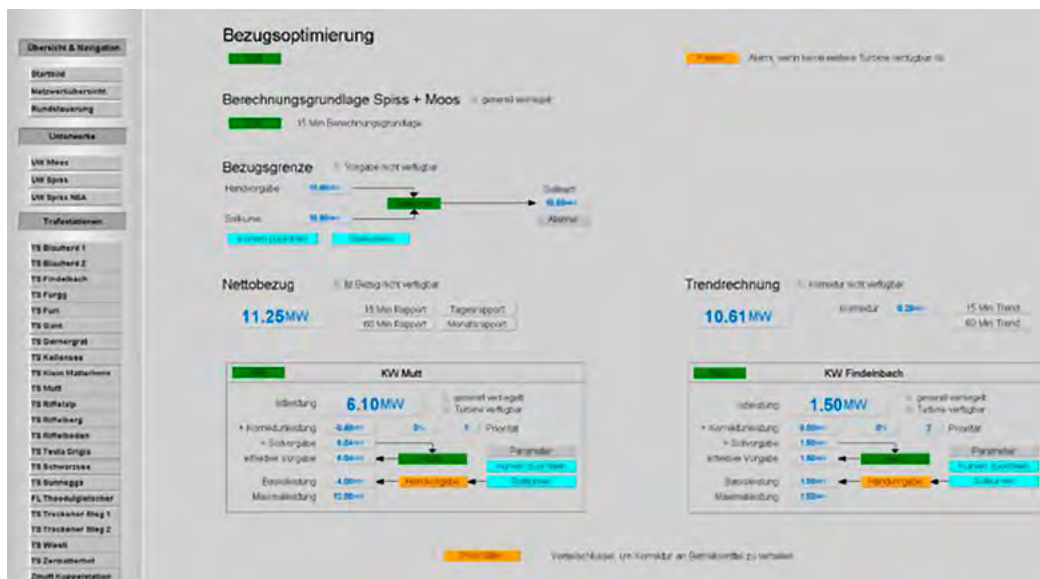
Übersicht & Navigation

Startbild
Netzwerkübersicht
Rundsteuerung

Unterwerke

UW Moos
UW Spiss
UW Spiss NEA

Trafostationen

TS Blauherd 1
TS Blauherd 2
TS Findelbach
TS Furgg
TS Furi
TS Gant
TS Gornergrat
TS Kellensee
TS Klein Matterhorn
TS Mutt
TS Riffelalp
TS Riffelberg
TS Riffelboden
TS Testa Grigia
TS Schwarzsee
TS Sunnegga
FL Theodulgletscher
TS Trockener Steg 1
TS Trockener Steg 2
TS Wiesti
TS Zermatterhof
Zmutt Kuppelstation

Bezugsoptimierung

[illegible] Alarm, wenn keine weitere Turbine verfügbar ist

Berechnungsgrundlage Spiss + Moos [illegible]

15 Min Berechnungsgrundlage

Bezugsgrenze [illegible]

Handvorgabe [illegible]
Sollkurve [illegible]
Sollwert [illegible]
Abbrechen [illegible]
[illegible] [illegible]

Nettobezug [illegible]

11.25MW

15 Min Rapport
60 Min Rapport
Tagesrapport
Monatsrapport

Trendrechnung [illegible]

10.61MW

Korrektur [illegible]
15 Min Trend
60 Min Trend

KW Mutt

Istleistung 6.10MW
generell verriegelt
Turbine verfügbar
+ Korrekturleistung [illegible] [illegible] 1 Priorität
= Sollvorgabe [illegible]
effektive Vorgabe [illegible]
Parameter
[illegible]
Basisleistung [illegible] Handvorgabe
Sollkurve
Maximalleistung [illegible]

KW Findelnbach

Istleistung 1.50MW
generell verriegelt
Turbine verfügbar
+ Korrekturleistung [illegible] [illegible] 2 Priorität
= Sollvorgabe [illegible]
effektive Vorgabe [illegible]
Parameter
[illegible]
Basisleistung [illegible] Handvorgabe
Sollkurve
Maximalleistung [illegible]

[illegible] Verteilschlüssel, um Korrektur an Betriebsmittel zu verteilen